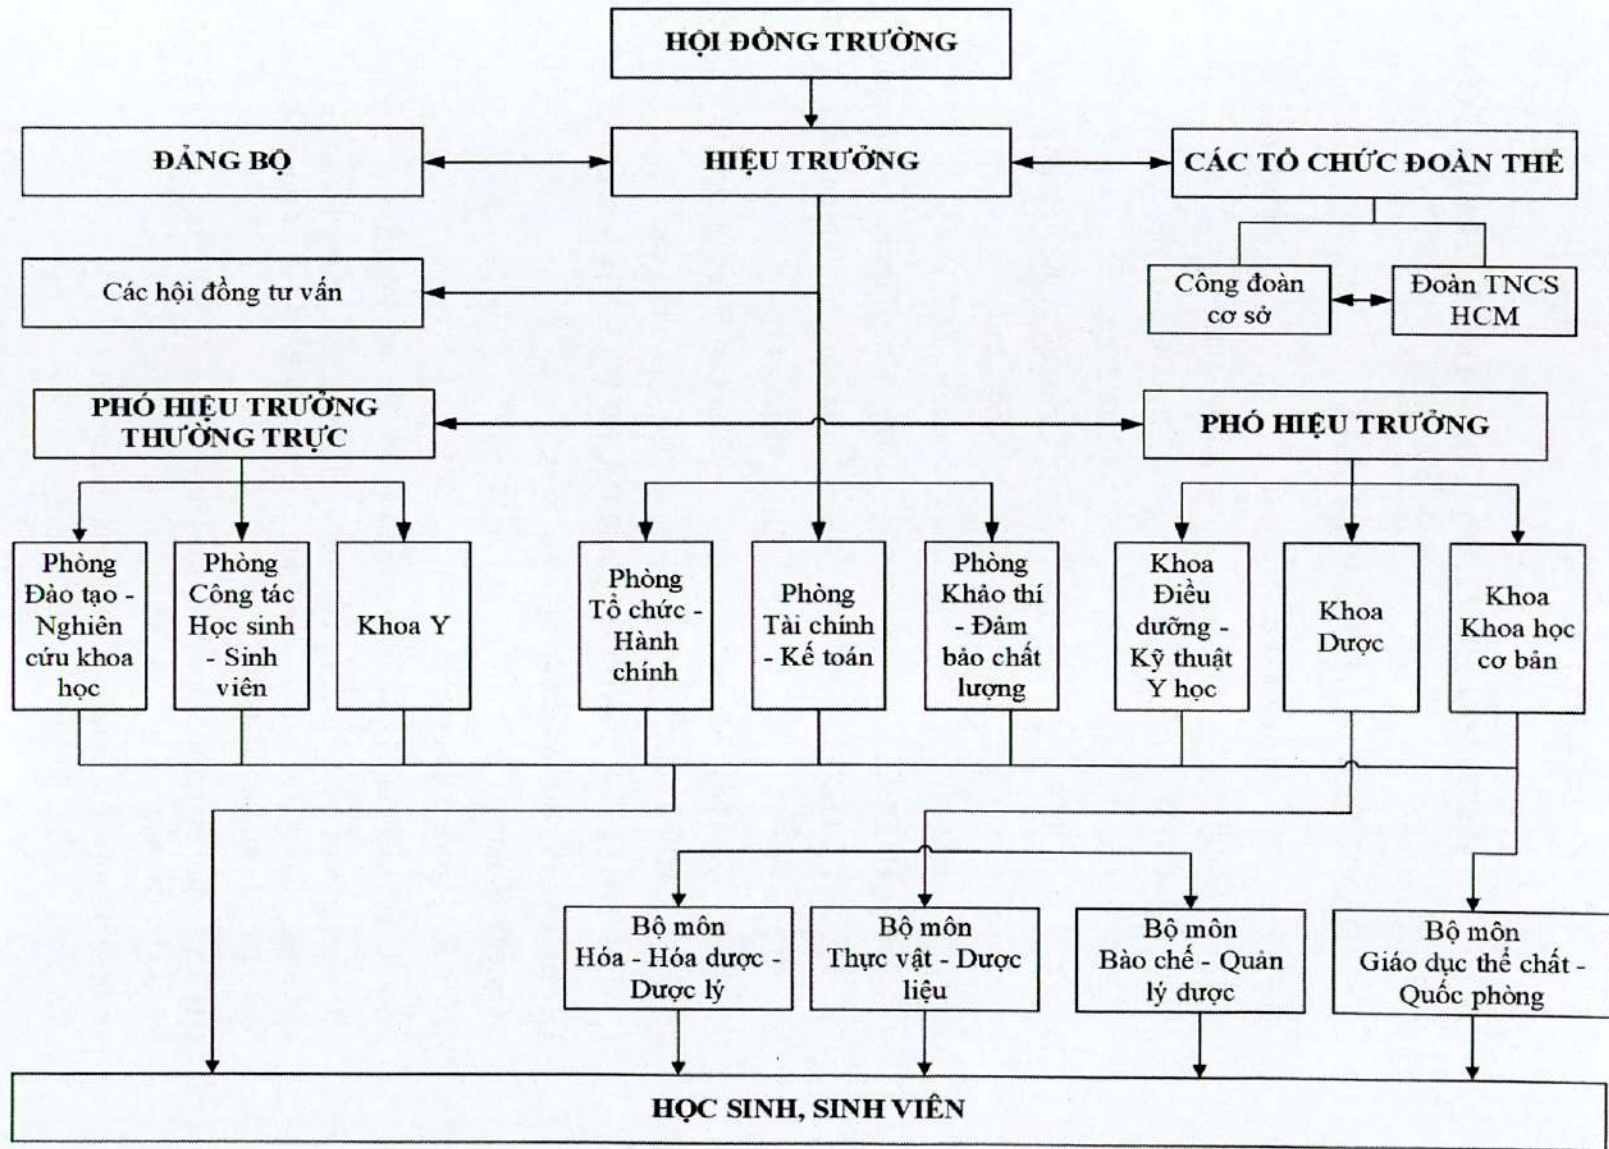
HỘI ĐỒNG TRƯỜNG

ĐẢNG BỘ

HIỆU TRƯỞNG

CÁC TỔ CHỨC ĐOÀN THỂ

Các hội đồng tư vấn

Công đoàn cơ sở

Đoàn TNCS HCM

PHÓ HIỆU TRƯỞNG THƯỜNG TRỰC

PHÓ HIỆU TRƯỞNG

Phòng Đào tạo - Nghiên cứu khoa học

Phòng Công tác Học sinh - Sinh viên

Khoa Y

Phòng Tổ chức - Hành chính

Phòng Tài chính - Kế toán

Phòng Khảo thí - Đảm bảo chất lượng

Khoa Điều dưỡng - Kỹ thuật Y học

Khoa Dược

Khoa Khoa học cơ bản

Bộ môn Hóa - Hóa dược - Dược lý

Bộ môn Thực vật - Dược liệu

Bộ môn Bào chế - Quản lý dược

Bộ môn Giáo dục thể chất - Quốc phòng

HỌC SINH, SINH VIÊN